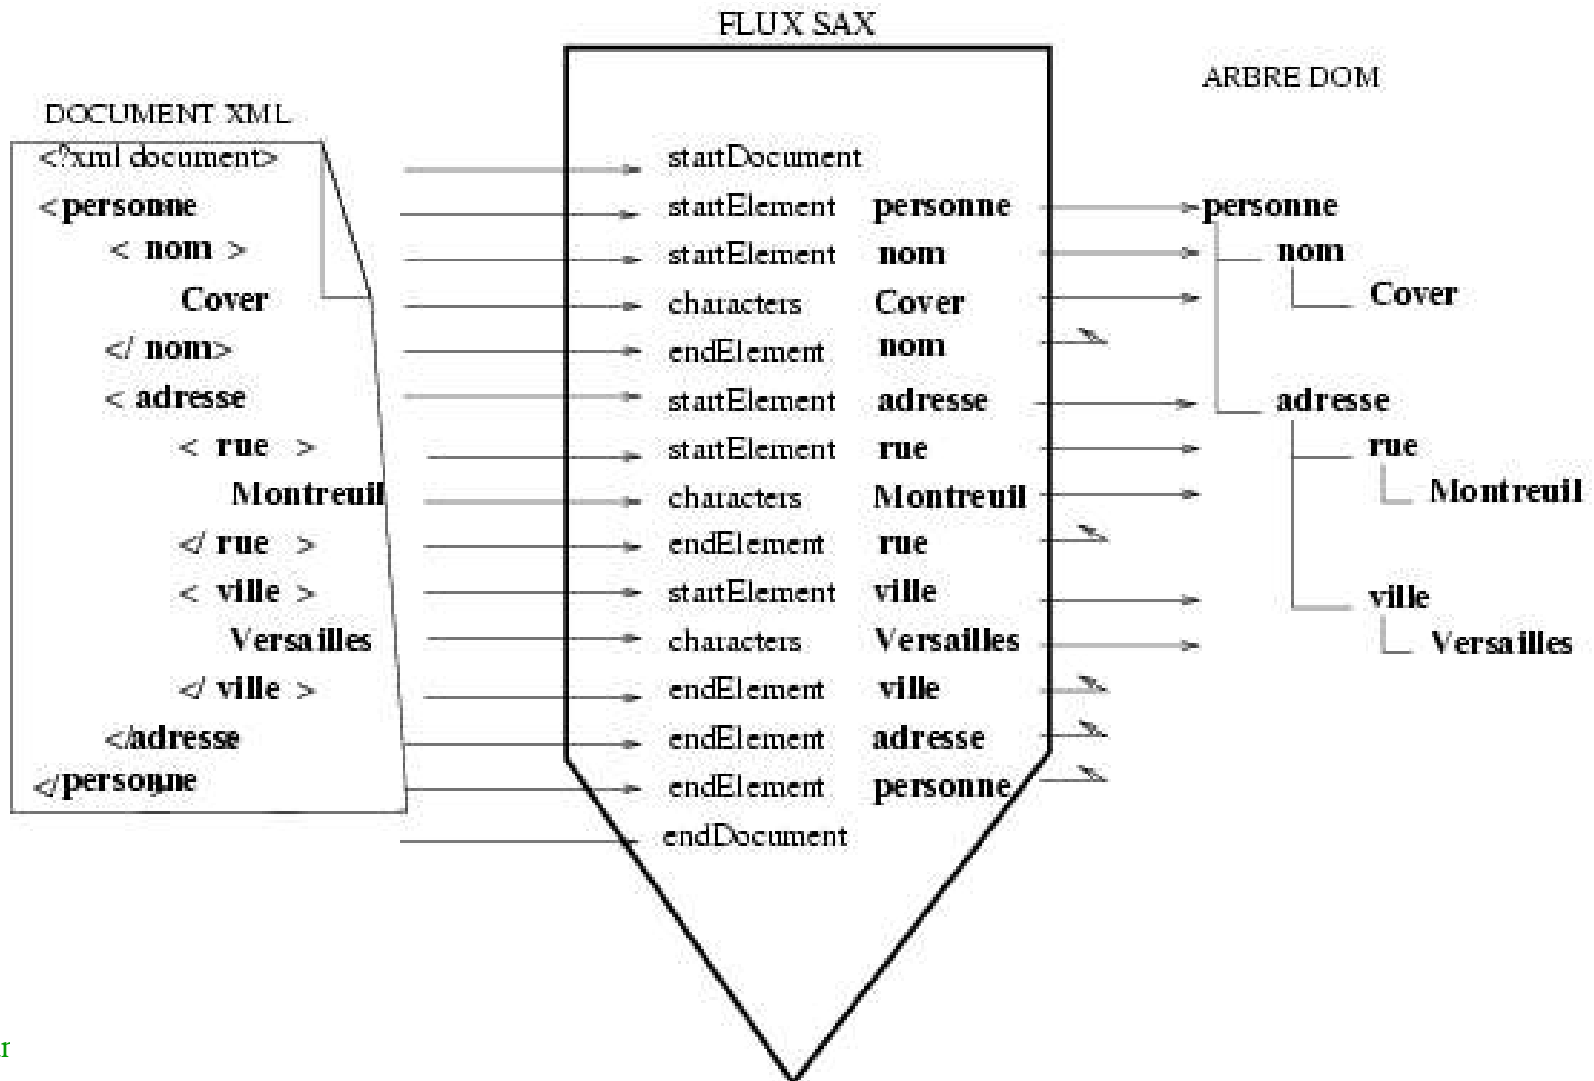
FLUX SAX

ARBRE DOM

DOCUMENT XML

<?xml document>
<personne
< nom >
Cover
</ nom>
< adresse
< rue >
Montreuil
</ rue >
< ville >
Versailles
</ ville >
</adresse
</personne

startDocument
startElement personne
startElement nom
characters Cover
endElement nom
startElement adresse
startElement rue
characters Montreuil
endElement rue
startElement ville
characters Versailles
endElement ville
endElement adresse
endElement personne
endDocument

personne
nom
Cover
adresse
rue
Montreuil
ville
Versailles

r